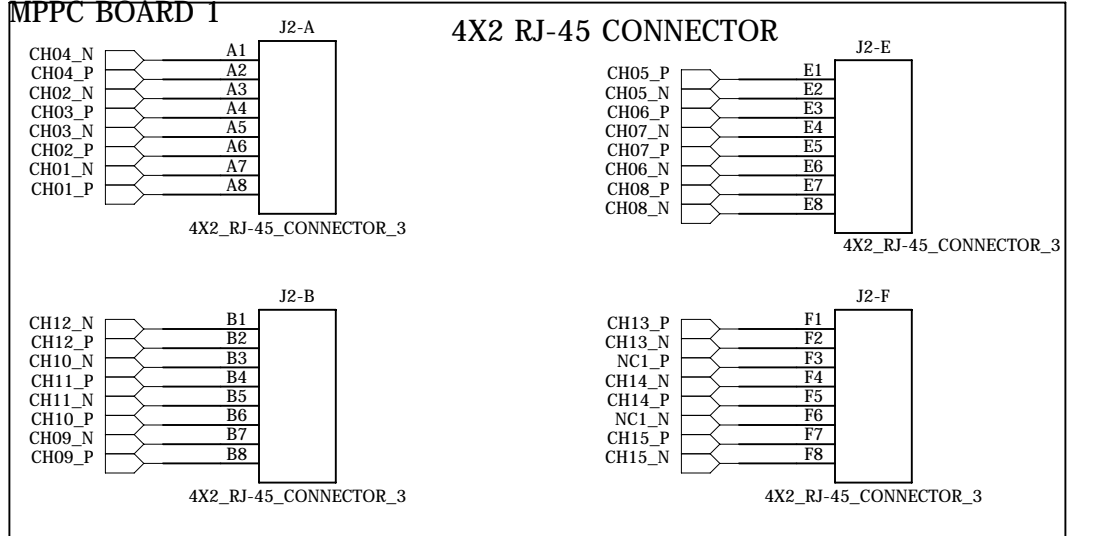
MPPC BOARD 1

4X2 RJ-45 CONNECTOR

J2-A

CH04_N A1
CH04_P A2
CH02_N A3
CH03_P A4
CH03_N A5
CH02_P A6
CH01_N A7
CH01_P A8

4X2_RJ-45_CONNECTOR_3

J2-E

CH05_P E1
CH05_N E2
CH06_P E3
CH07_N E4
CH07_P E5
CH06_N E6
CH08_P E7
CH08_N E8

4X2_RJ-45_CONNECTOR_3

J2-B

CH12_N B1
CH12_P B2
CH10_N B3
CH11_P B4
CH11_N B5
CH10_P B6
CH09_N B7
CH09_P B8

4X2_RJ-45_CONNECTOR_3

J2-F

CH13_P F1
CH13_N F2
NC1_P F3
CH14_N F4
CH14_P F5
NC1_N F6
CH15_P F7
CH15_N F8

4X2_RJ-45_CONNECTOR_3